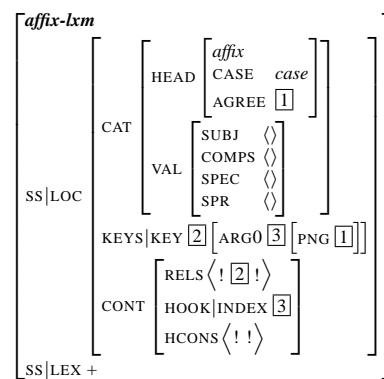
$\left[\begin{array}{l} \textit{\textbf{affix-lxm}} \\ \text{SS}|\text{LOC} \left[\begin{array}{l} \text{CAT} \left[\begin{array}{l} \text{HEAD} \left[\begin{array}{l} \textit{affix} \\ \text{CASE} \quad \textit{case} \\ \text{AGREE} \ \boxed{1} \end{array}\right] \\ \text{VAL} \left[\begin{array}{ll} \text{SUBJ} & \langle\rangle \\ \text{COMPS} & \langle\rangle \\ \text{SPEC} & \langle\rangle \\ \text{SPR} & \langle\rangle \end{array}\right] \end{array}\right] \\ \text{KEYS}|\text{KEY} \ \boxed{2} \left[\text{ARG0} \ \boxed{3} \left[\text{PNG} \ \boxed{1}\right]\right] \\ \text{CONT} \left[\begin{array}{l} \text{RELS} \left\langle ! \ \boxed{2} \ ! \right\rangle \\ \text{HOOK}|\text{INDEX} \ \boxed{3} \\ \text{HCONS} \left\langle ! \ ! \right\rangle \end{array}\right] \end{array}\right] \\ \text{SS}|\text{LEX} + \end{array}\right]$